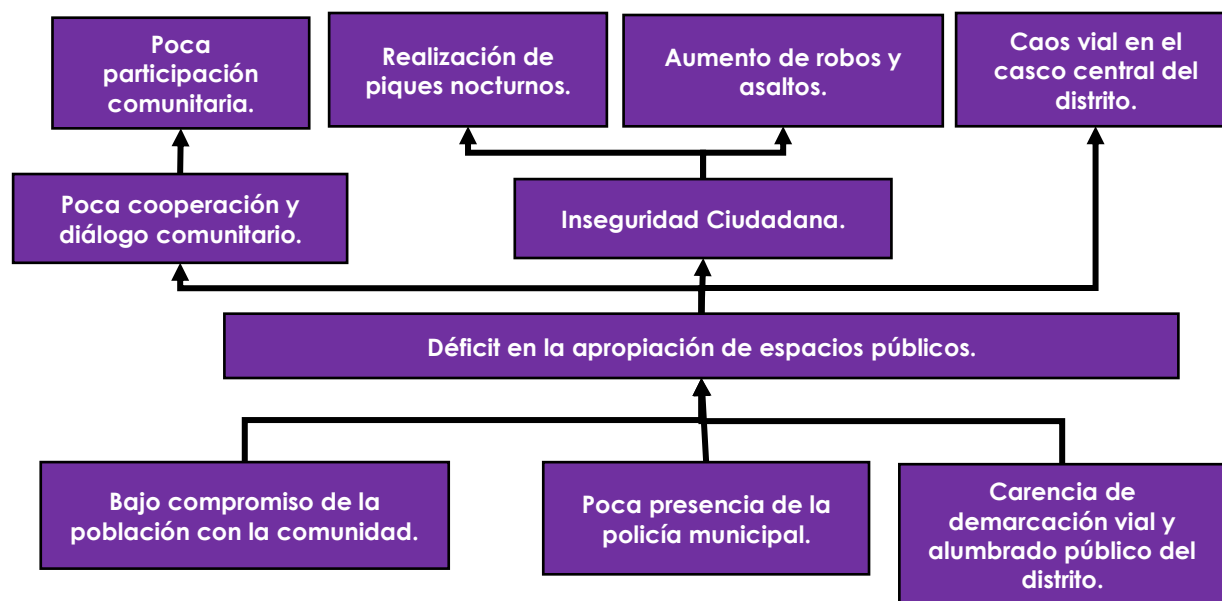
Poca participación comunitaria.

Realización de piques nocturnos.

Aumento de robos y asaltos.

Caos vial en el casco central del distrito.

Poca cooperación y diálogo comunitario.

Inseguridad Ciudadana.

Déficit en la apropiación de espacios públicos.

Bajo compromiso de la población con la comunidad.

Poca presencia de la policía municipal.

Carencia de demarcación vial y alumbrado público del distrito.